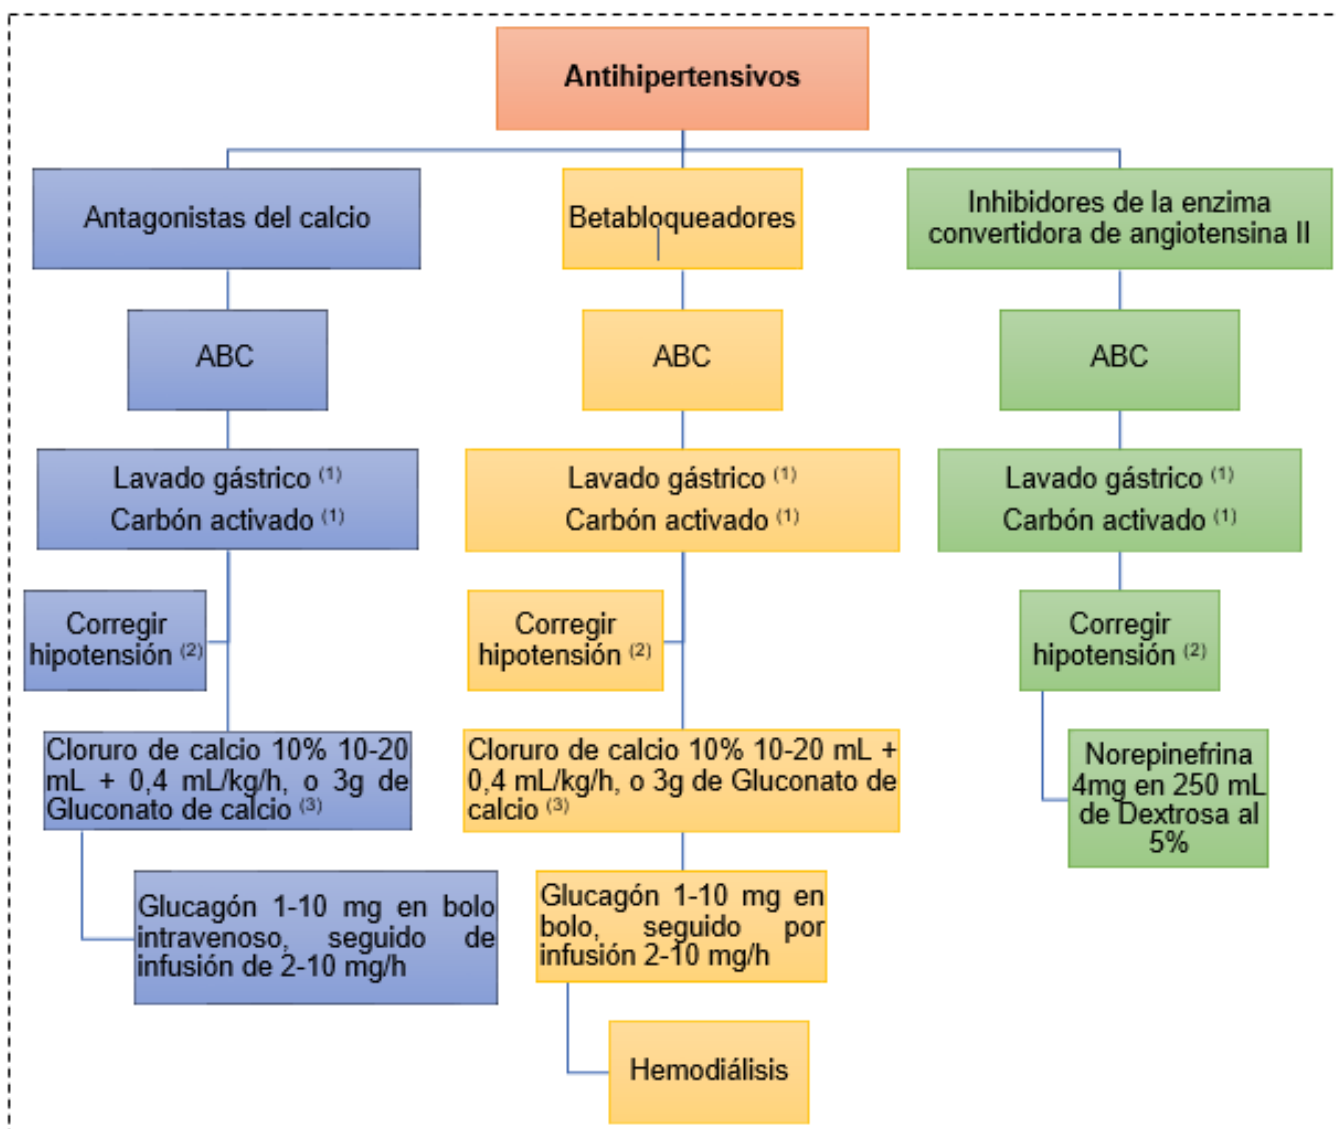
Antihipertensivos

Antagonistas del calcio

ABC

Lavado gástrico $^{(1)}$
Carbón activado $^{(1)}$

Corregir hipotensión $^{(2)}$

Cloruro de calcio 10% 10-20 mL + 0,4 mL/kg/h, o 3g de Gluconato de calcio $^{(3)}$

Glucagón 1-10 mg en bolo intravenoso, seguido de infusión de 2-10 mg/h

Betabloqueadores

ABC

Lavado gástrico $^{(1)}$
Carbón activado $^{(1)}$

Corregir hipotensión $^{(2)}$

Cloruro de calcio 10% 10-20 mL + 0,4 mL/kg/h, o 3g de Gluconato de calcio $^{(3)}$

Glucagón 1-10 mg en bolo, seguido por infusión 2-10 mg/h

Hemodiálisis

Inhibidores de la enzima convertidora de angiotensina II

ABC

Lavado gástrico $^{(1)}$
Carbón activado $^{(1)}$

Corregir hipotensión $^{(2)}$

Norepinefrina 4mg en 250 mL de Dextrosa al 5%